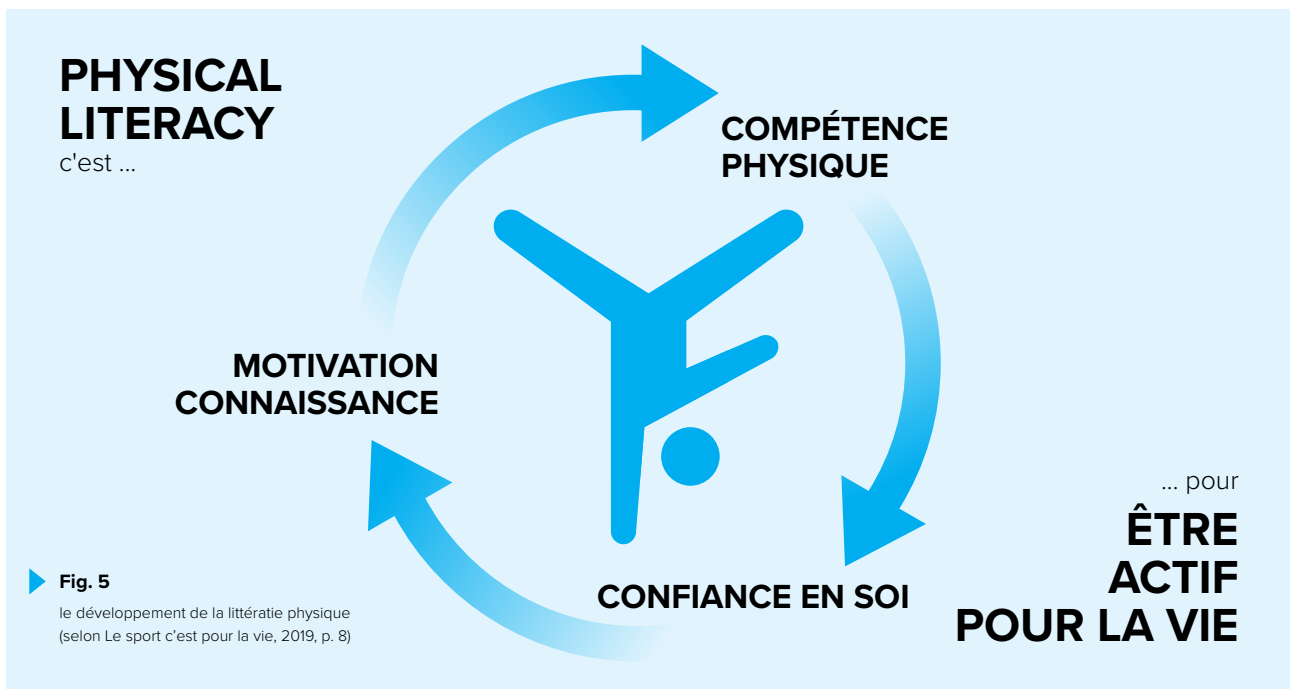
PHYSICAL LITERACY
c'est ...

COMPÉTENCE PHYSIQUE

MOTIVATION CONNAISSANCE

CONFIANCE EN SOI

... pour
ÊTRE ACTIF POUR LA VIE

Fig. 5
le développement de la littératie physique (selon Le sport c'est pour la vie, 2019, p. 8)